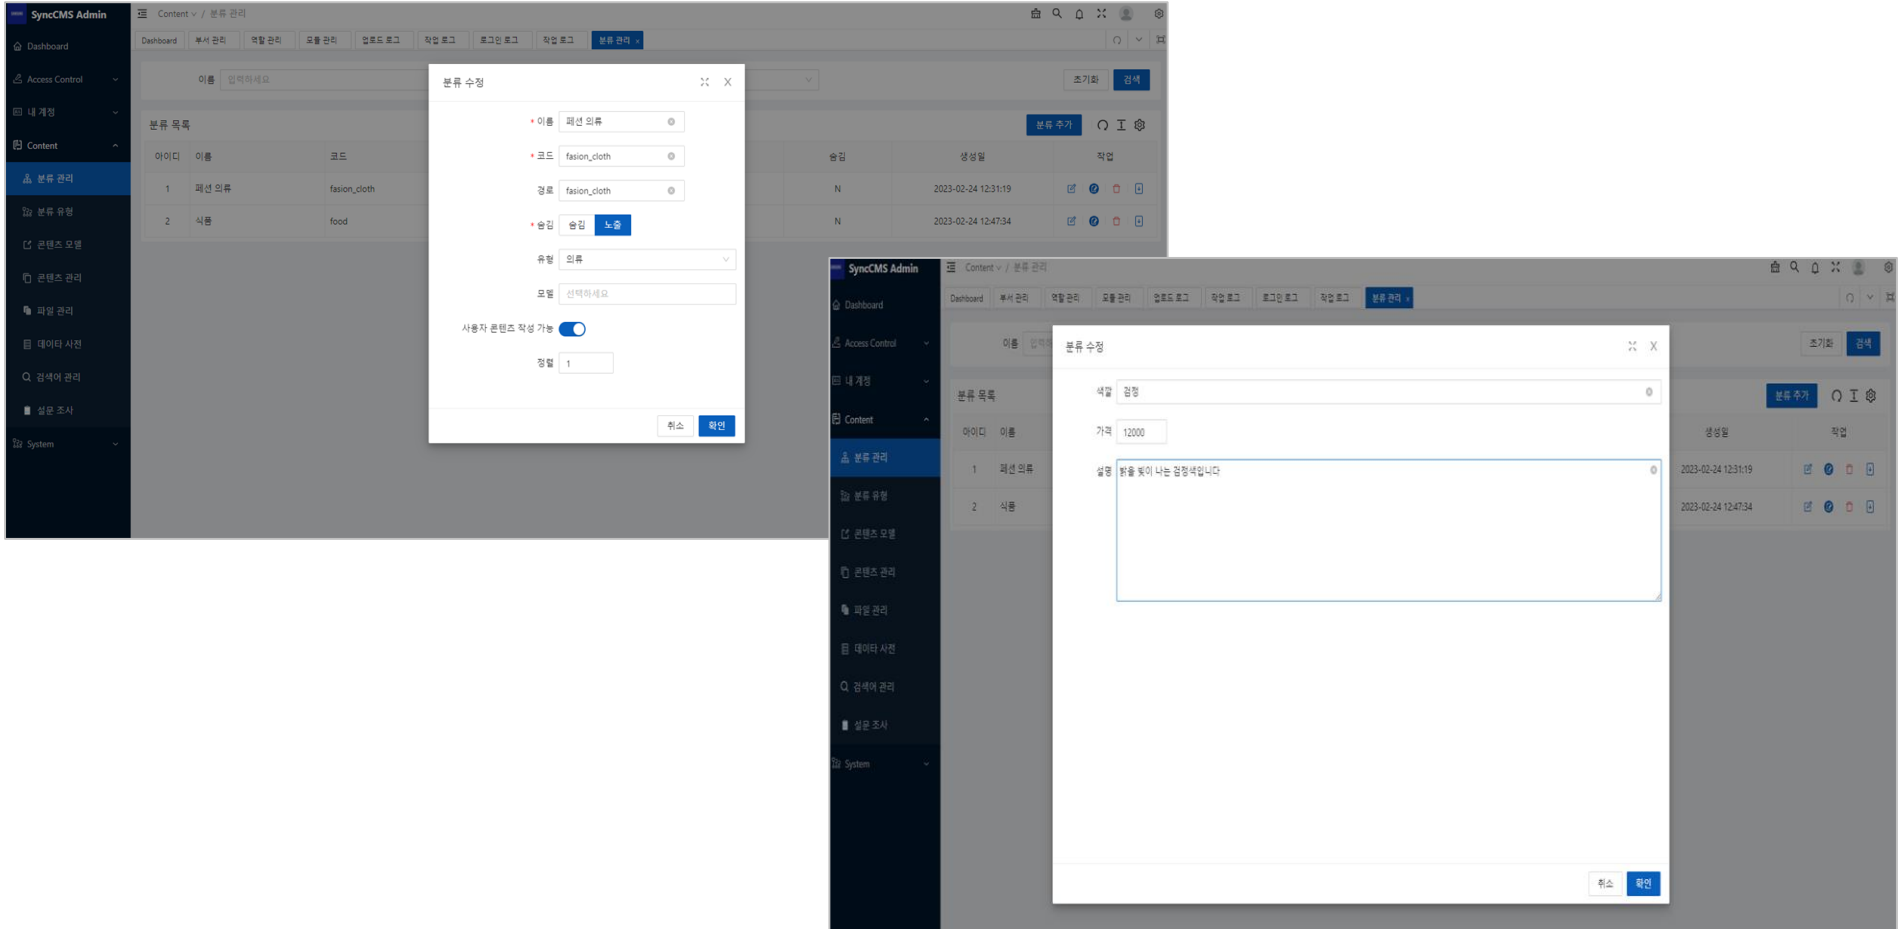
SyncCMS Admin

Dashboard
Access Control
내 계정
Content
분류 관리
분류 유형
콘텐츠 모델
콘텐츠 관리
파일 관리
데이터 사전
검색어 관리
설문 조사
System

Content / 분류 관리

Dashboard | 부서 관리 | 역할 관리 | 모듈 관리 | 업로드 로그 | 작업 로그 | 로그인 로그 | 작업 로그 | 분류 관리

이름 입력하세요
초기화 검색

분류 목록
분류 추가

| 아이디 | 이름 | 코드 | 숨김 | 생성일 | 작업 |
|---|---|---|---|---|---|
| 1 | 패션 의류 | fasion_cloth | N | 2023-02-24 12:31:19 | |
| 2 | 식품 | food | N | 2023-02-24 12:47:34 | |

분류 수정
* 이름 패션 의류
* 코드 fasion_cloth
경로 fasion_cloth
* 숨김 숨김 노출
유형 의류
모델 선택하세요
사용자 콘텐츠 작성 가능
정렬 1
취소 확인

SyncCMS Admin

Dashboard
Access Control
내 계정
Content
분류 관리
분류 유형
콘텐츠 모델
콘텐츠 관리
파일 관리
데이터 사전
검색어 관리
설문 조사
System

Content / 분류 관리

Dashboard | 부서 관리 | 역할 관리 | 모듈 관리 | 업로드 로그 | 작업 로그 | 로그인 로그 | 작업 로그 | 분류 관리

이름 입력
초기화 검색

분류 목록
분류 추가

| 아이디 | 이름 | 생성일 | 작업 |
|---|---|---|---|
| 1 | 패션 의류 | 2023-02-24 12:31:19 | |
| 2 | 식품 | 2023-02-24 12:47:34 | |

분류 수정
색깔 검정
가격 12000
설명 밝을 빛이 나는 검정색입니다
취소 확인